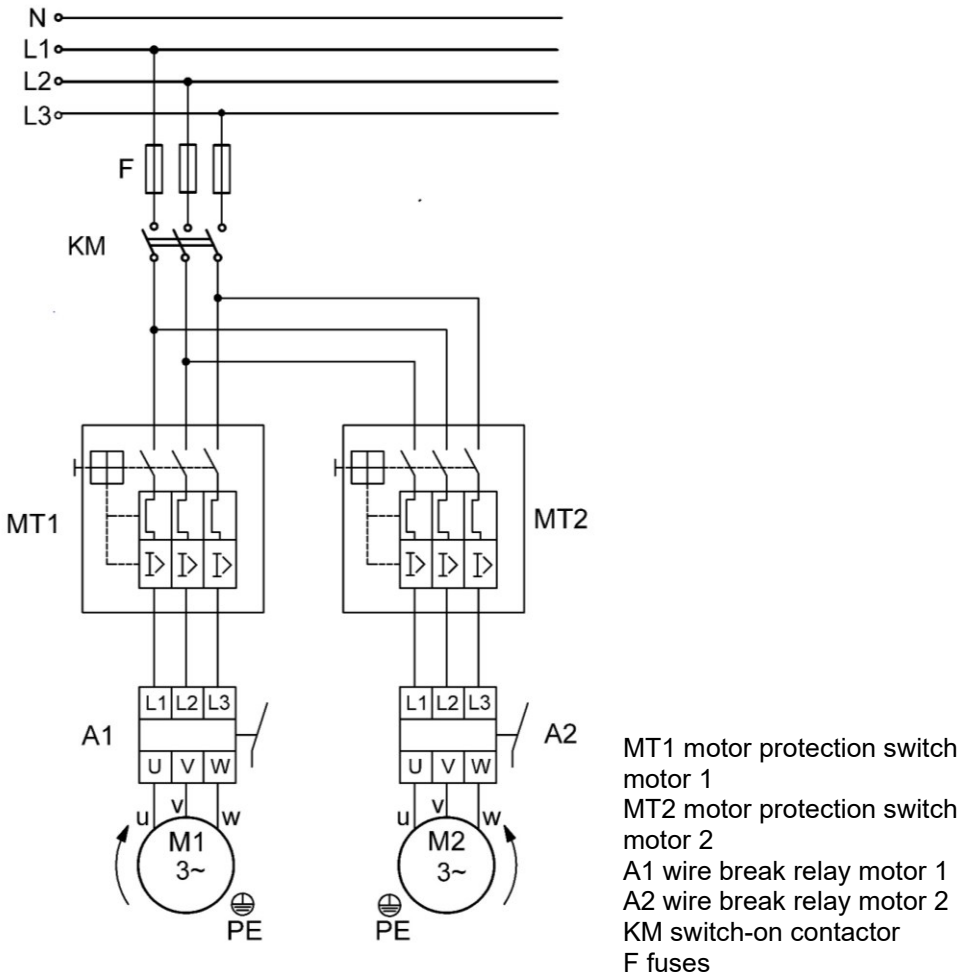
N
L1
L2
L3
F
KM
MT1
MT2
L1 L2 L3
A1
U V W
u v w
M1
3~
PE
L1 L2 L3
A2
U V W
u v w
M2
3~
PE

MT1 motor protection switch motor 1
MT2 motor protection switch motor 2
A1 wire break relay motor 1
A2 wire break relay motor 2
KM switch-on contactor
F fuses